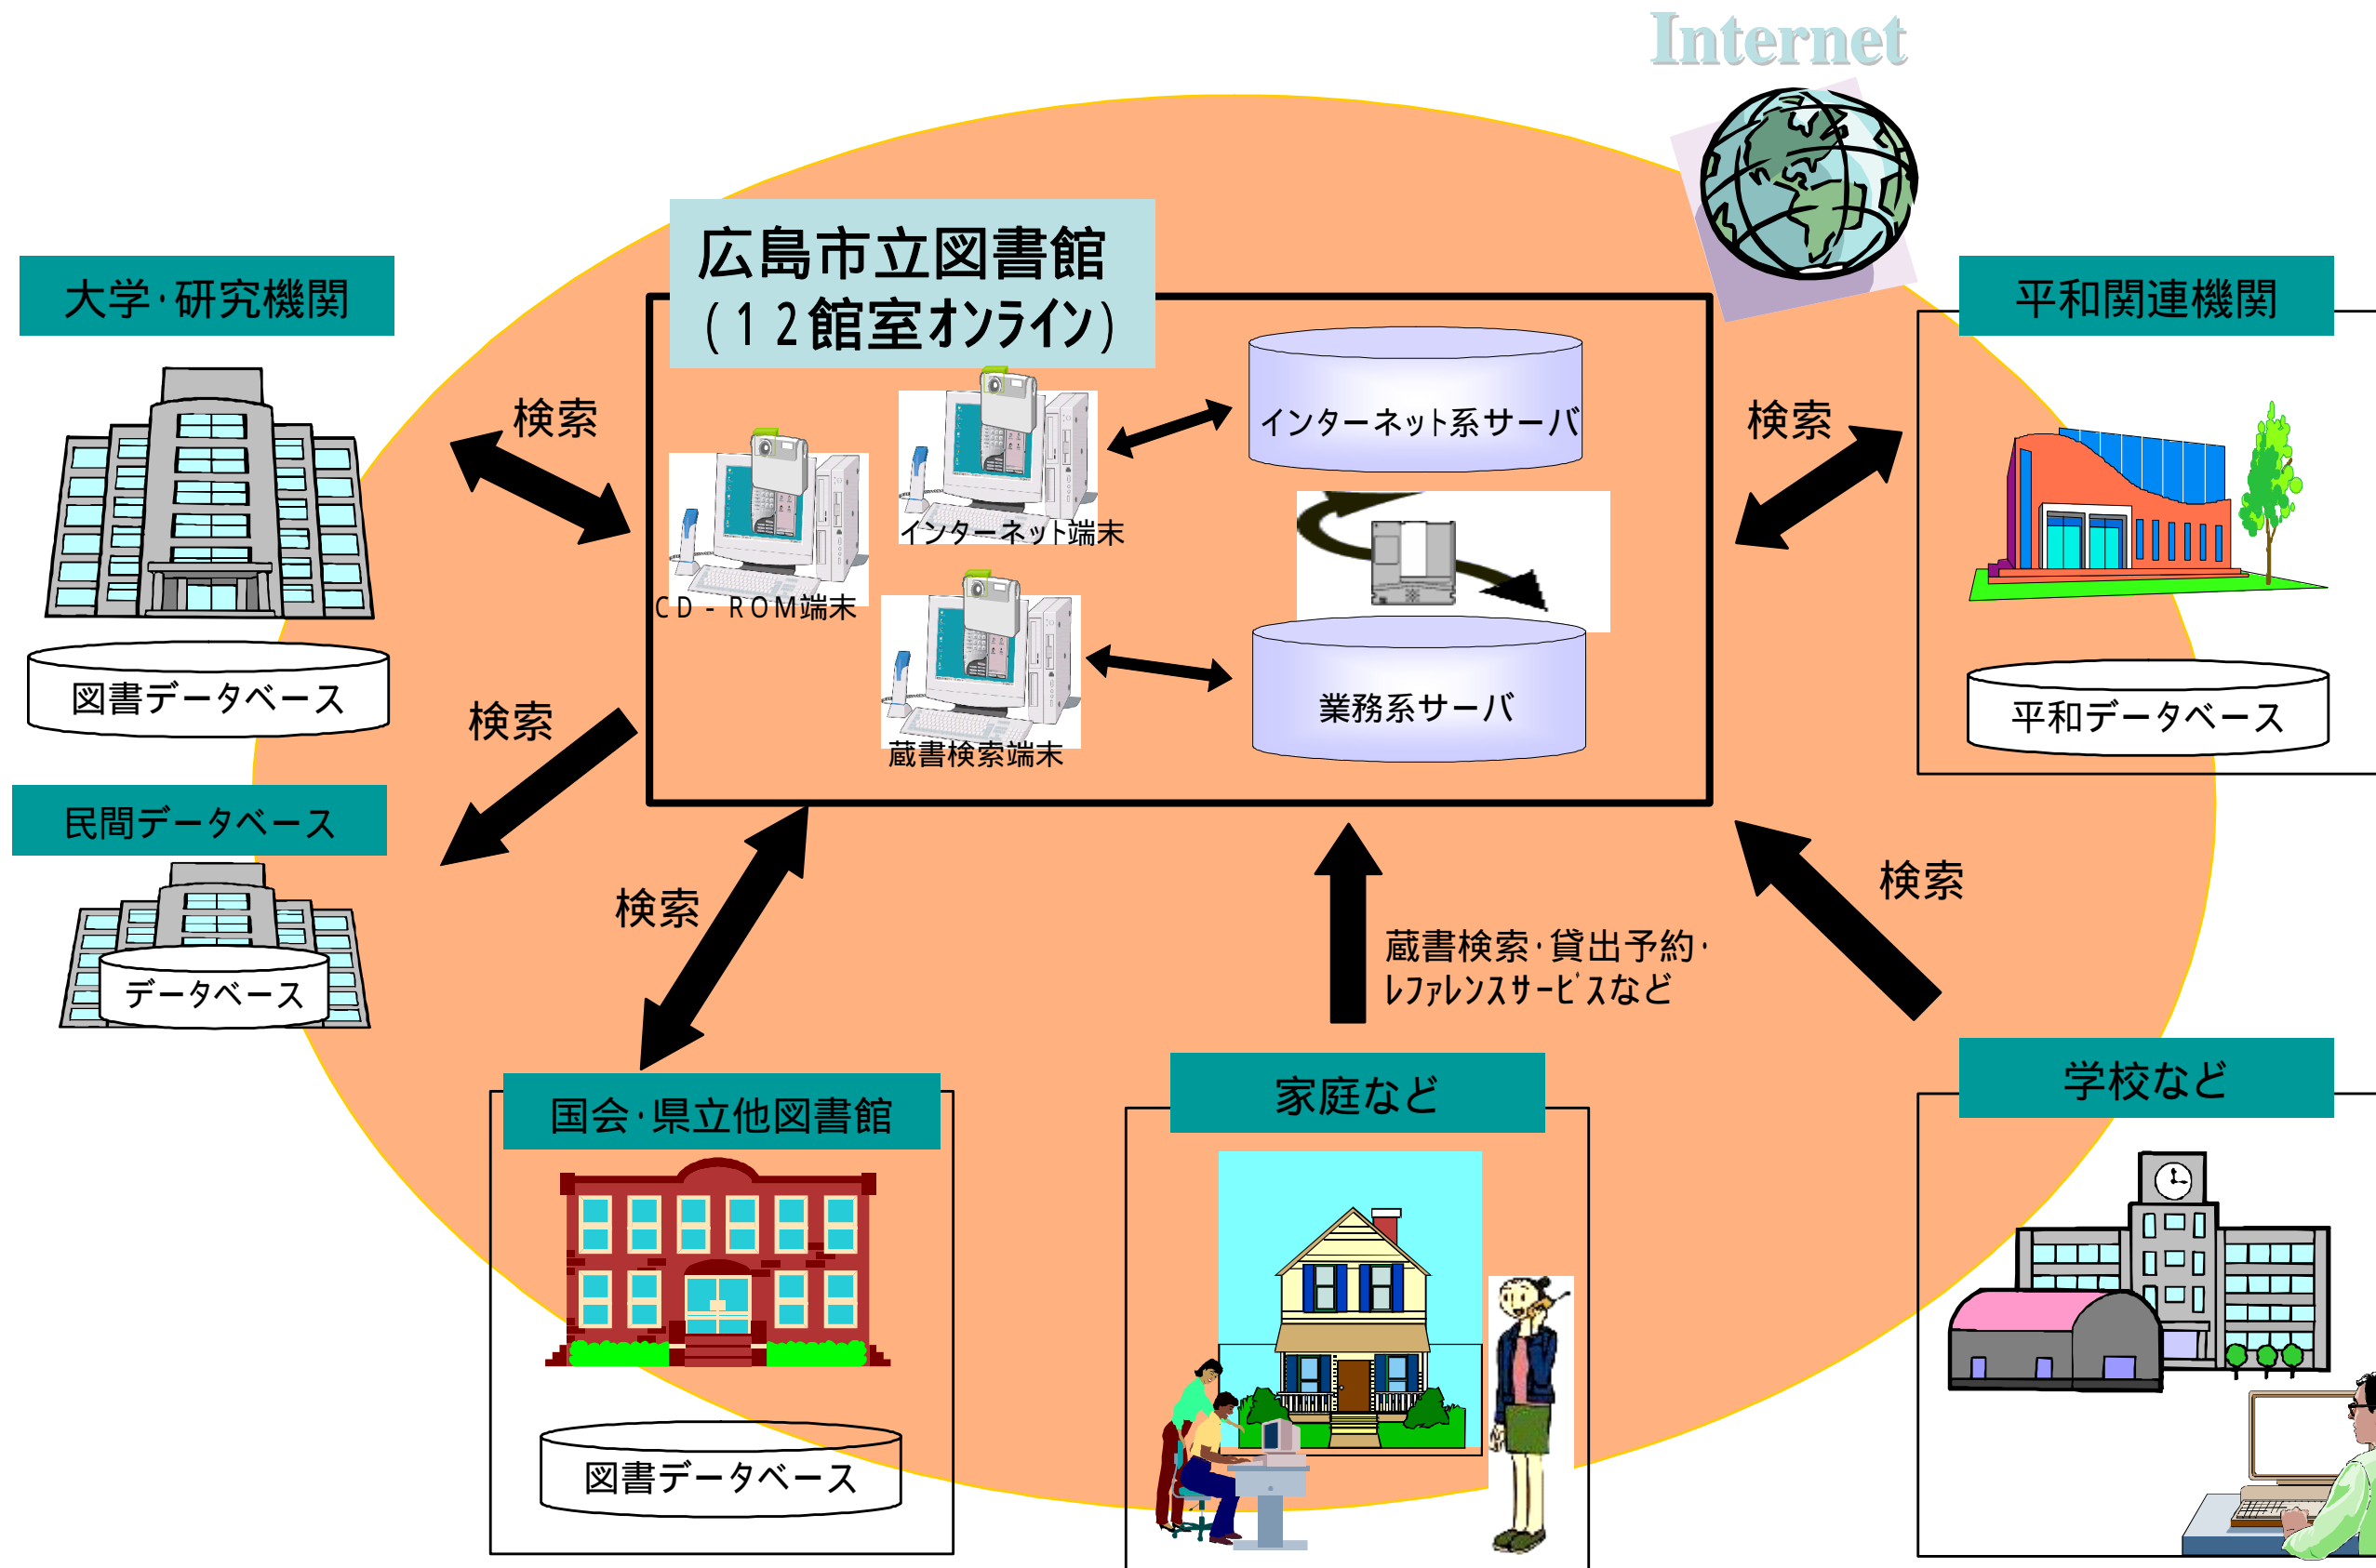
Internet

広島市立図書館
(12館室オンライン)

大学·研究機関

図書データベース

検索

インターネット端末

インターネット系サーバ

CD - ROM端末

蔵書検索端末

業務系サーバ

検索

平和関連機関

平和データベース

検索

民間データベース

データベース

検索

検索

蔵書検索·貸出予約·
レファレンスサービスなど

国会·県立他図書館

図書データベース

家庭など

学校など